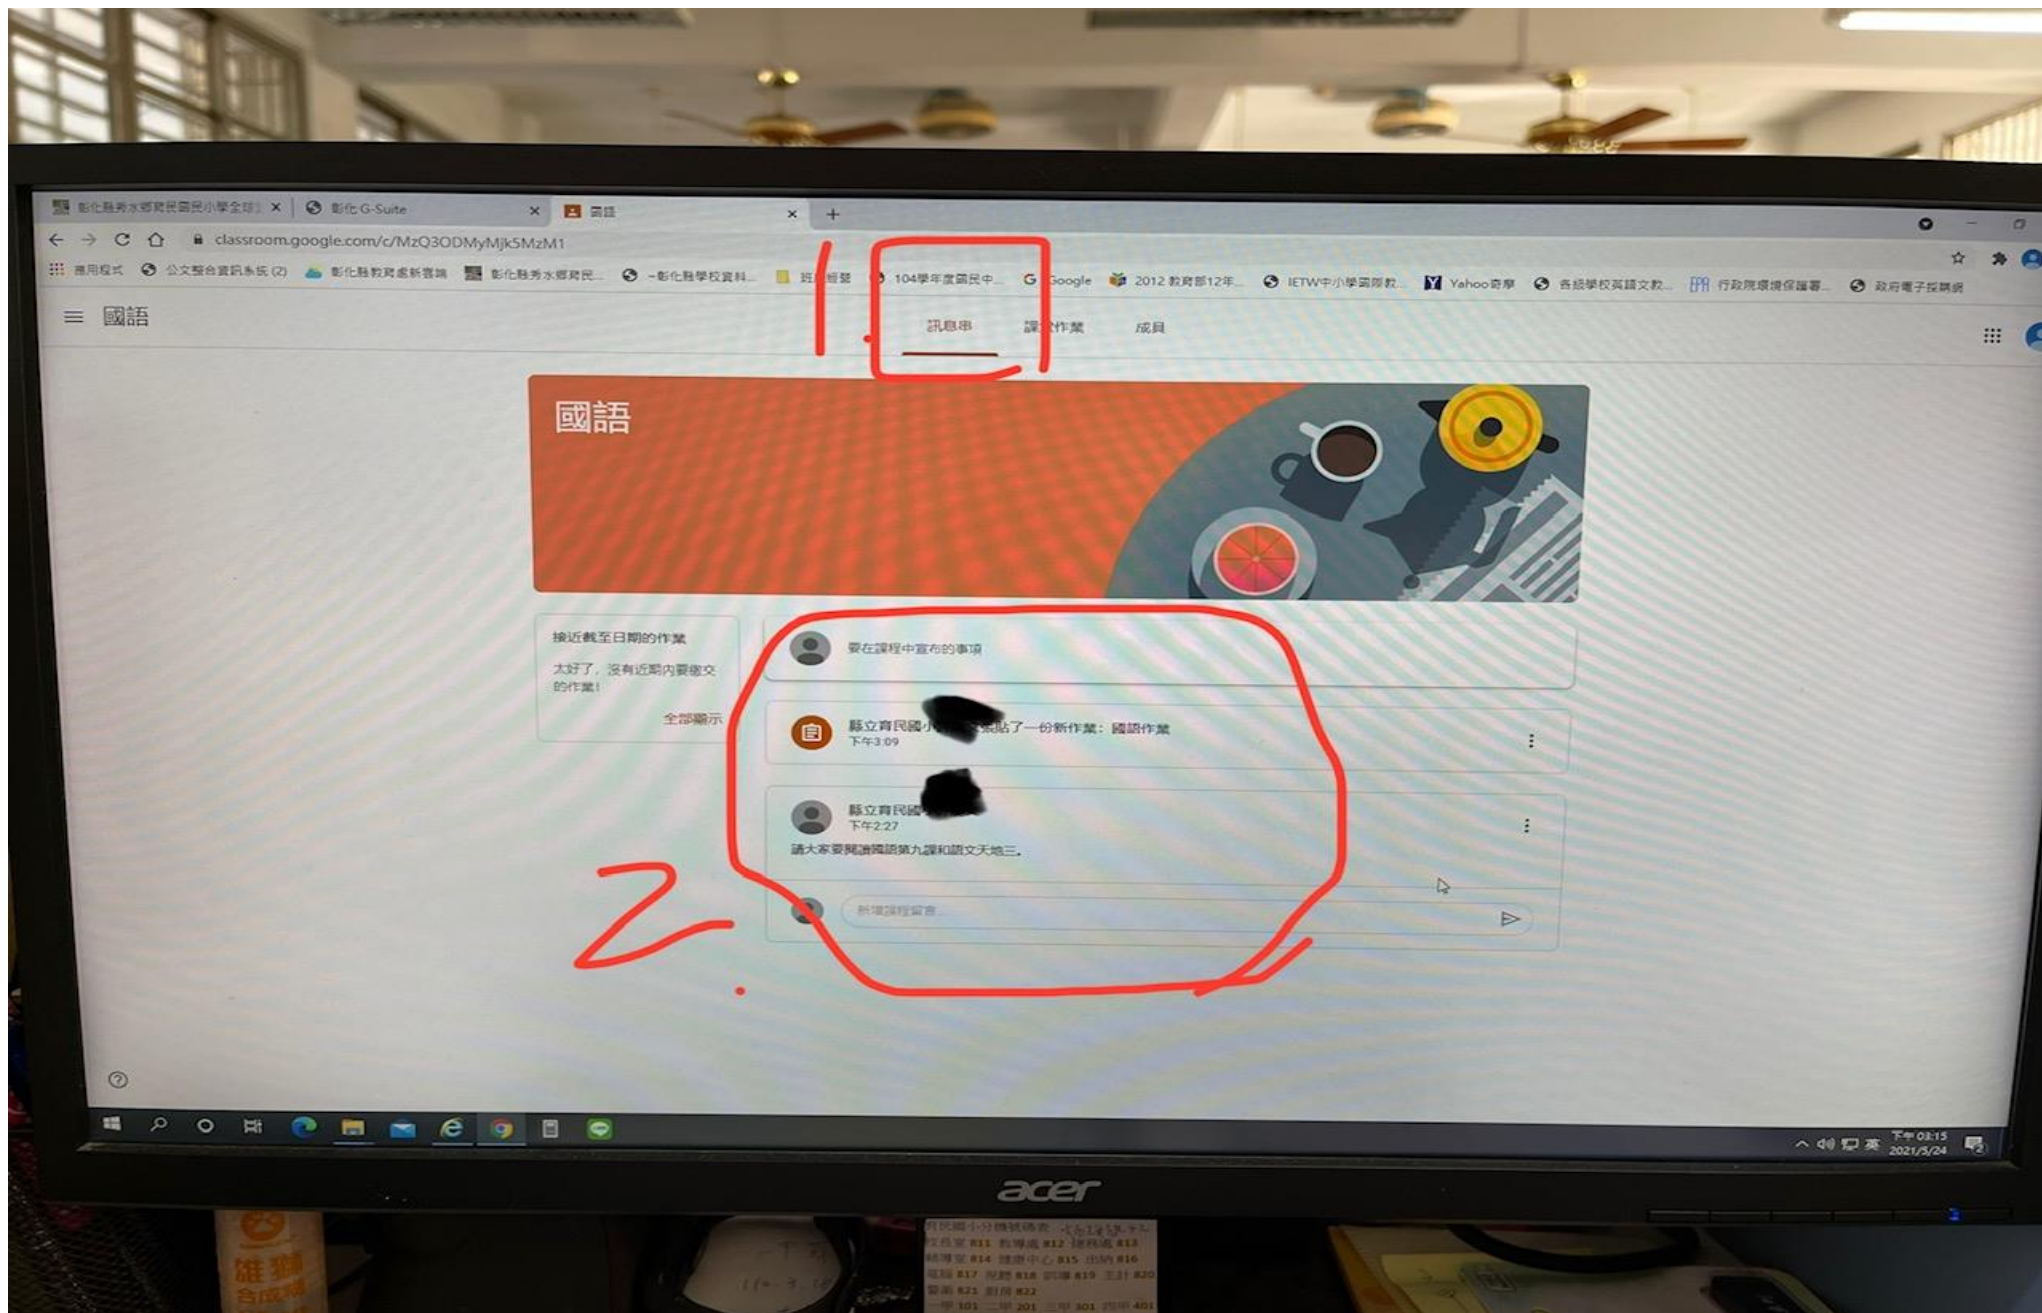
彰化縣秀水鄉育民國民小學全球 ×
彰化 G-Suite ×
國語 ×
+
classroom.google.com/c/MzQ3ODMyMjk5MzM1
應用程式 公文整合資訊系統 (2) 彰化縣教育處新雲端 彰化縣秀水鄉育民... -彰化縣學校資料... 班級經營 104學年度國民中... Google 2012 教育部12年... IETW中小學國際教... Yahoo奇摩 各級學校英語文教... 行政院環境保護署... 政府電子採購網

國語
1.
訊息串 課堂作業 成員

國語

接近截至日期的作業
太好了，沒有近期內要繳交的作業！
全部顯示

要在課程中宣布的事項

縣立育民國小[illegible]張貼了一份新作業：國語作業
下午3:09

縣立育民國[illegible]
下午2:27
請大家要閱讀國語第九課和語文天地三。

新增課程留言...

2.

下午 03:15
2021/5/24

acer